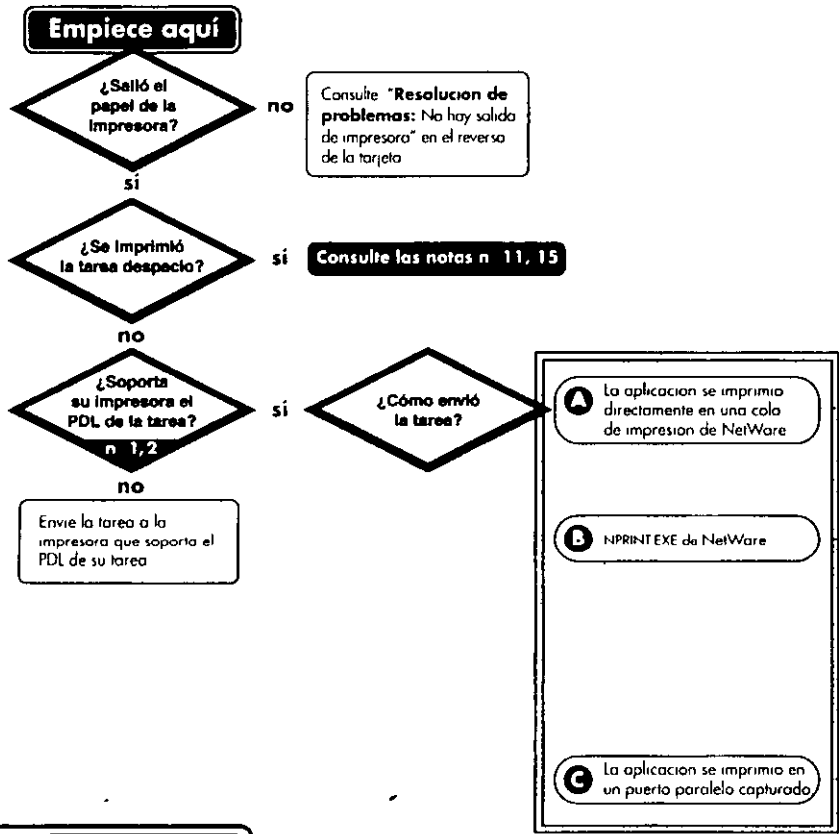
Empiece aquí

¿Salió el papel de la impresora?

no

Consulte "Resolucion de problemas: No hay salida de impresora" en el reverso de la tarjeta

sí

¿Se imprimió la tarea despacio?

sí

Consulte las notas n 11, 15

no

¿Soporta su impresora el PDL de la tarea?

n 1,2

sí

¿Cómo envió la tarea?

no

Envie la tarea a la impresora que soporta el PDL de su tarea

A La aplicacion se imprimio directamente en una cola de impresion de NetWare

B NPRINT EXE de NetWare

C La aplicacion se imprimio en un puerto paralelo capturado